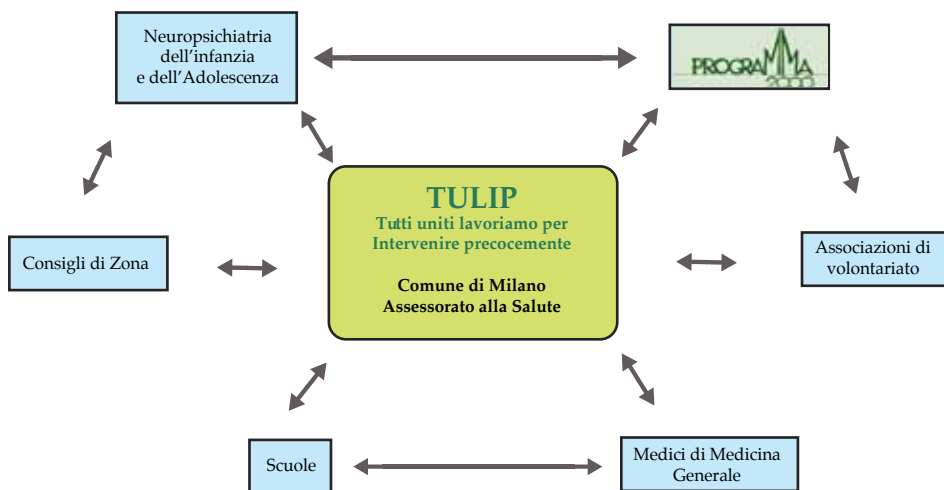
Neuropsichiatria dell'infanzia e dell'Adolescenza

PROGRAMMA 2000

TULIP
Tutti uniti lavoriamo per Intervenire precocemente

Comune di Milano
Assessorato alla Salute

Consigli di Zona

Associazioni di volontariato

Scuole

Medici di Medicina Generale